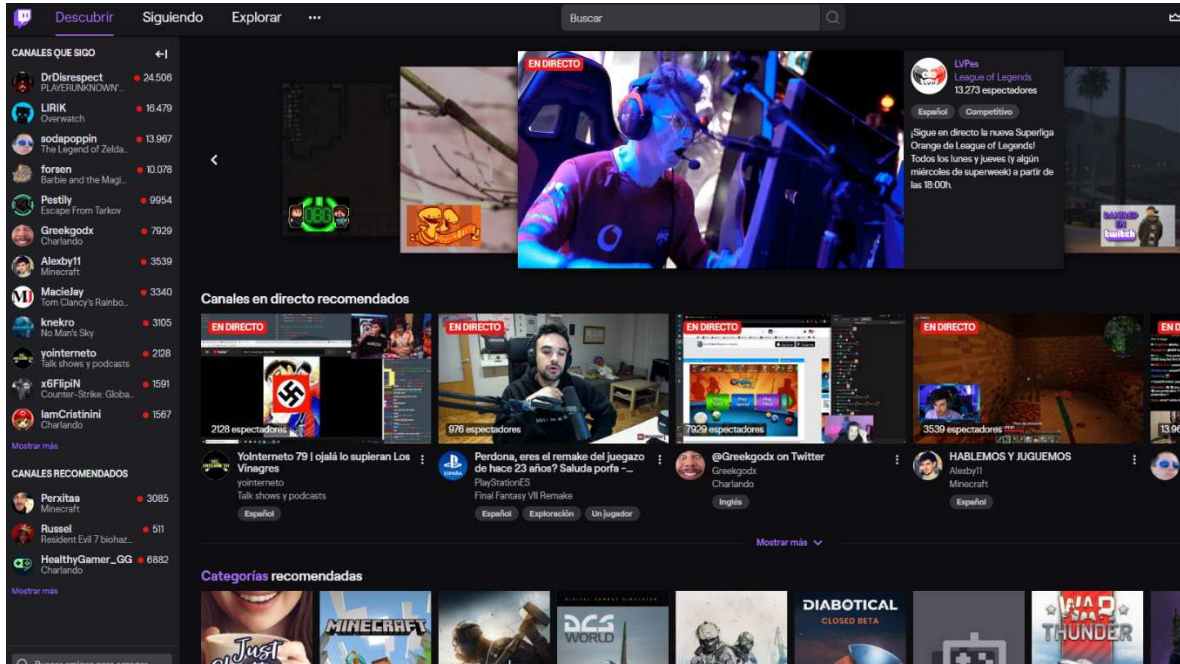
Descubrir Siguiendo Explorar ···

Buscar

CANALES QUE SIGO

DrDisrespect PLAYERUNKNOWN'... 24.506
LIRIK Overwatch 16.479
sodapoppin The Legend of Zelda... 13.967
forsen Barbie and the Magi... 10.078
Pestily Escape From Tarkov 9954
Greekgodx Charlando 7929
Alexby11 Minecraft 3539
MacieJay Tom Clancy's Rainbo... 3340
knekro No Man's Sky 3105
yointerneto Talk shows y podcasts 2128
x6FlipiN Counter-Strike: Globa... 1591
IamCristinini Charlando 1567

Mostrar más

CANALES RECOMENDADOS

Perxitaa Minecraft 3085
Russel Resident Evil 7 biohaz... 511
HealthyGamer_GG Charlando 6882

Mostrar más

EN DIRECTO

LVPes
League of Legends
13.273 espectadores

Español Competitivo

¡Sigue en directo la nueva Superliga Orange de League of Legends! Todos los lunes y jueves (y algún miércoles de superweek) a partir de las 18:00h.

Canales en directo recomendados

EN DIRECTO
2128 espectadores
Yolnterneto 79 | ojalá lo supieran Los Vinagres
yointerneto
Talk shows y podcasts
Español

EN DIRECTO
976 espectadores
Perdona, eres el remake del juegazo de hace 23 años? Saluda porfa -...
PlayStationES
Final Fantasy VII Remake
Español Exploración Un jugador

EN DIRECTO
7929 espectadores
@Greekgodx on Twitter
Greekgodx
Charlando
Inglés

EN DIRECTO
3539 espectadores
HABLEMOS Y JUGUEMOS
Alexby11
Minecraft
Español

EN D
13.96

Mostrar más

Categorías recomendadas

Just
MINECRAFT
DCS WORLD
DIABOTICAL CLOSED BETA
WAR THUNDER